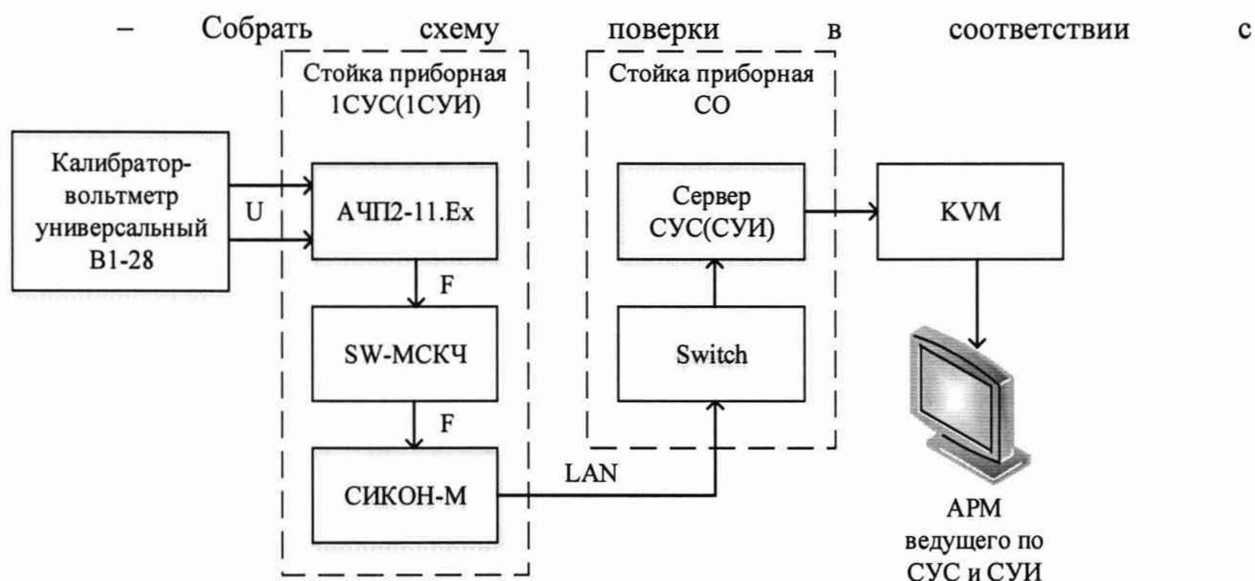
– Собрать схему поверки в соответствии с

Стойка приборная 1СУС(1СУИ)

Стойка приборная СО

Калибратор-вольтметр универсальный В1-28

U

АЧП2-11.Ex

F

SW-МСКЧ

F

СИКОН-М

LAN

Сервер СУС(СУИ)

Switch

KVM

АРМ ведущего по СУС и СУИ